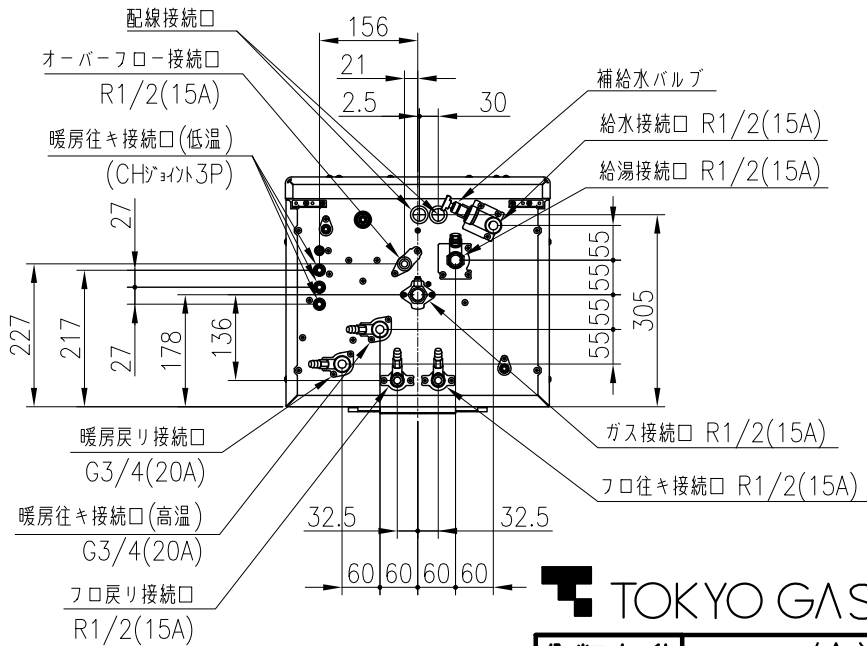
配線接続口
156
オーバーフロー接続口
R1/2(15A)
21
2.5
30
補給水バルブ
給水接続口 R1/2(15A)
暖房往キ接続口(低温)
(CHｼﾞｮｲﾝﾄ3P)
給湯接続口 R1/2(15A)
27
55
55
55
55
305
227
217
27
178
136
暖房戻リ接続口
G3/4(20A)
ガス接続口 R1/2(15A)
フロ往キ接続口 R1/2(15A)
暖房往キ接続口(高温)
G3/4(20A)
32.5
32.5
60
60
60
60
フロ戻リ接続口
R1/2(15A)
TOKYO GAS